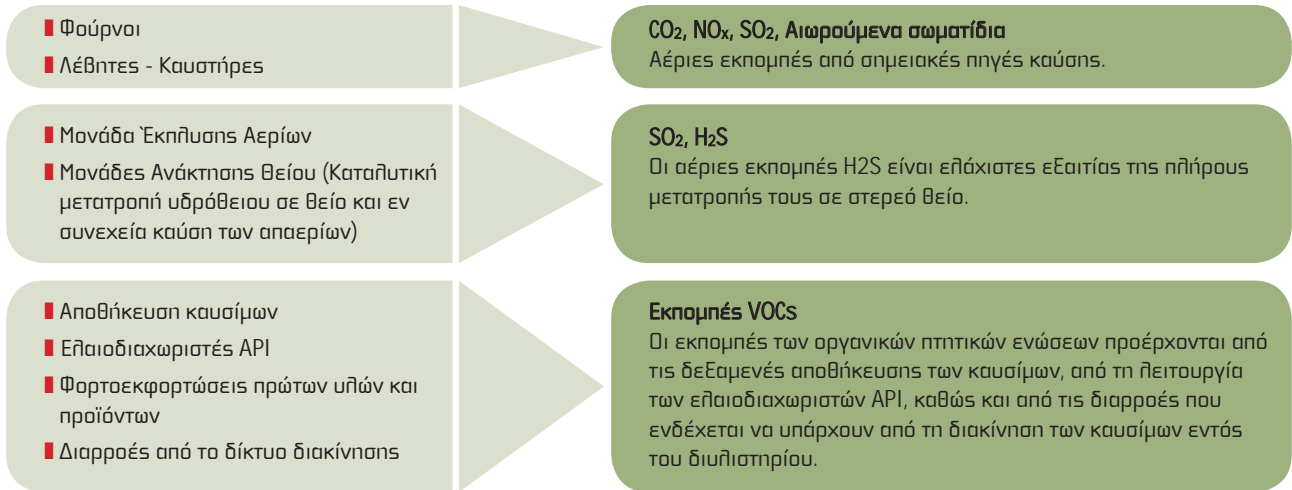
Φούρνοι

Λέβητες - Καυστήρες

$CO_2$, $NO_x$, $SO_2$, Αιωρούμενα σωματίδια
Αέριες εκπομπές από σημειακές πηγές καύσης.

Μονάδα Ἐκπλυσης Αερίων

Μονάδες Ανάκτησης Θείου (Καταλυτική μετατροπή υδρόθειου σε θείο και εν συνεχεία καύση των απαερίων)

$SO_2$, $H_2S$
Οι αέριες εκπομπές H2S είναι ελάχιστες εξαιτίας της πλήρους μετατροπής τους σε στερεό θείο.

Αποθήκευση καυσίμων

Ελαιοδιαχωριστές API

Φορτοεκφορτώσεις πρώτων υλών και προϊόντων

Διαρροές από το δίκτυο διακίνησης

Εκπομπές VOCs
Οι εκπομπές των οργανικών πτητικών ενώσεων προέρχονται από τις δεξαμενές αποθήκευσης των καυσίμων, από τη λειτουργία των ελαιοδιαχωριστών API, καθώς και από τις διαρροές που ενδέχεται να υπάρχουν από τη διακίνηση των καυσίμων εντός του διυλιστηρίου.